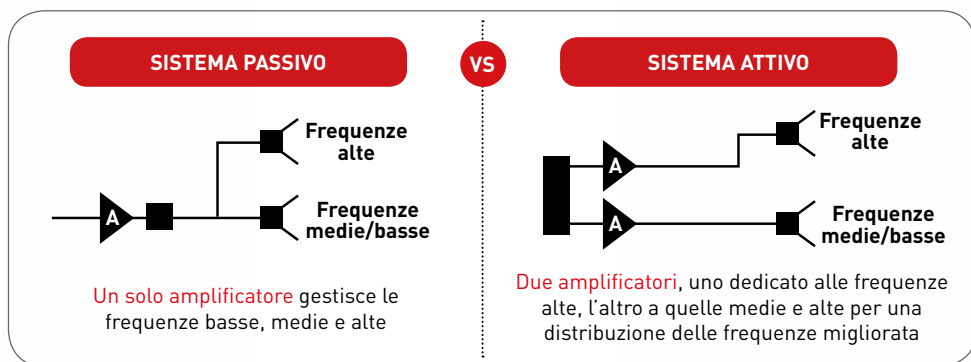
SISTEMA PASSIVO

VS

SISTEMA ATTIVO

Frequenze alte

A

Frequenze medie/basse

Un solo amplificatore gestisce le frequenze basse, medie e alte

A

Frequenze alte

A

Frequenze medie/basse

Due amplificatori, uno dedicato alle frequenze alte, l'altro a quelle medie e alte per una distribuzione delle frequenze migliorata